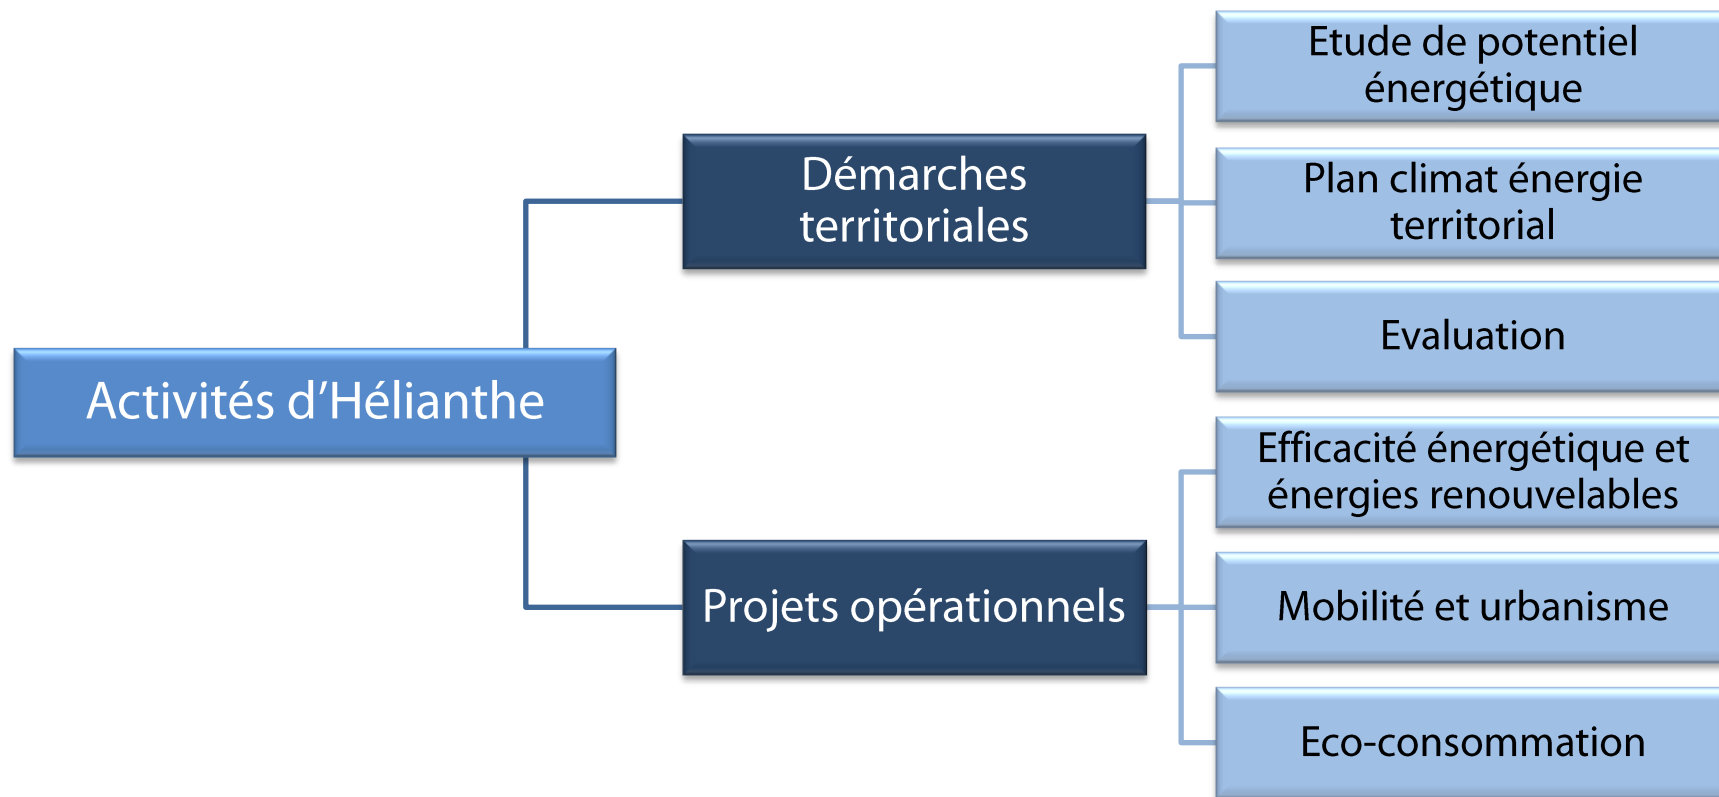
Activités d'Hélianthe

Démarches territoriales

Etude de potentiel énergétique

Plan climat énergie territorial

Evaluation

Projets opérationnels

Efficacité énergétique et énergies renouvelables

Mobilité et urbanisme

Eco-consommation